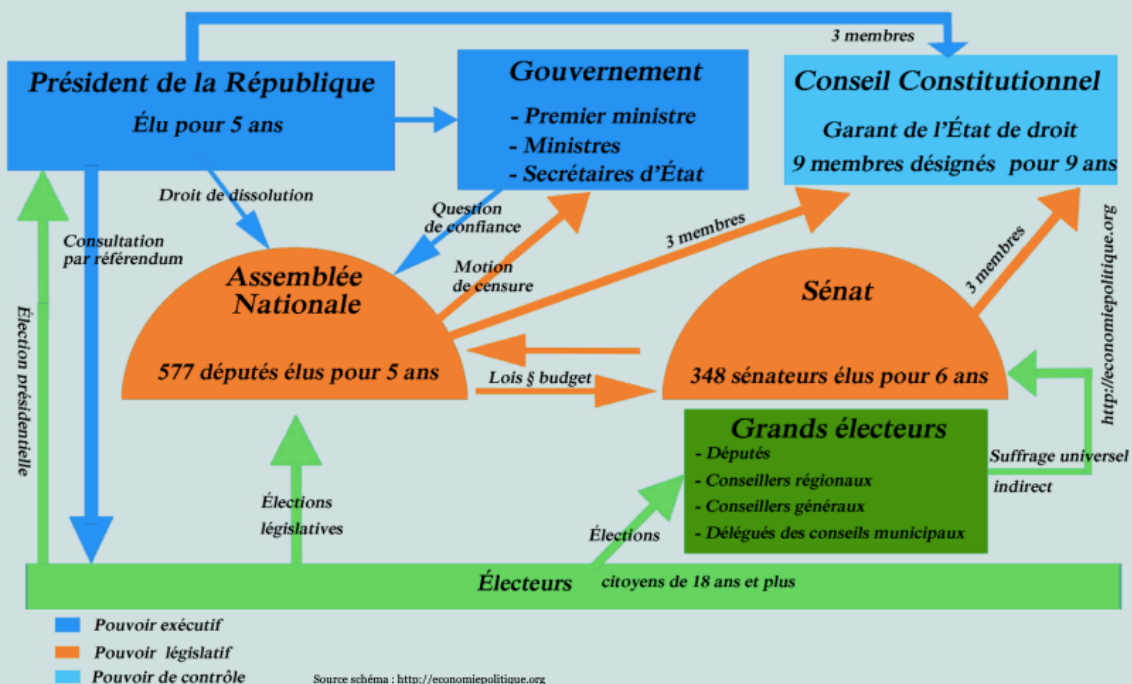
3 membres

Président de la République

Élu pour 5 ans

Gouvernement

- Premier ministre
- Ministres
- Secrétaires d'État

Conseil Constitutionnel

Garant de l'État de droit
9 membres désignés pour 9 ans

Droit de dissolution

Question de confiance

Consultation par référendum

Motion de censure

3 membres

3 membres

Assemblée Nationale

577 députés élus pour 5 ans

Sénat

348 sénateurs élus pour 6 ans

http://economiepolitique.org

Lois § budget

Élection présidentielle

Grands électeurs

- Députés
- Conseillers régionaux
- Conseillers généraux
- Délégués des conseils municipaux

Suffrage universel indirect

Élections législatives

Élections

Électeurs citoyens de 18 ans et plus

Pouvoir exécutif
Pouvoir législatif
Pouvoir de contrôle

Source schéma : http://economiepolitique.org